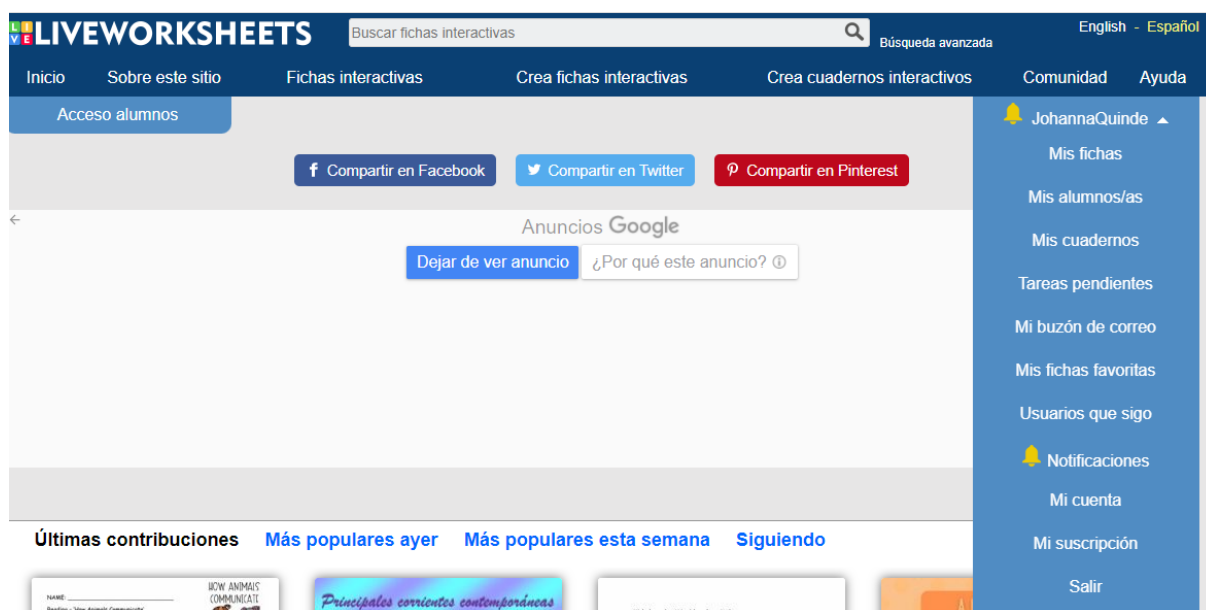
LIVE LIVEWORKSHEETS

Buscar fichas interactivas

Búsqueda avanzada

English - Español

Inicio Sobre este sitio Fichas interactivas Crea fichas interactivas Crea cuadernos interactivos Comunidad Ayuda

Acceso alumnos

JohannaQuinde

Mis fichas

Mis alumnos/as

Mis cuadernos

Tareas pendientes

Mi buzón de correo

Mis fichas favoritas

Usuarios que sigo

Notificaciones

Mi cuenta

Mi suscripción

Salir

Compartir en Facebook Compartir en Twitter Compartir en Pinterest

Anuncios Google

Dejar de ver anuncio ¿Por qué este anuncio?

Últimas contribuciones Más populares ayer Más populares esta semana Siguiendo

NAME: HOW ANIMALS COMMUNICATE

Principales corrientes contemporáneas